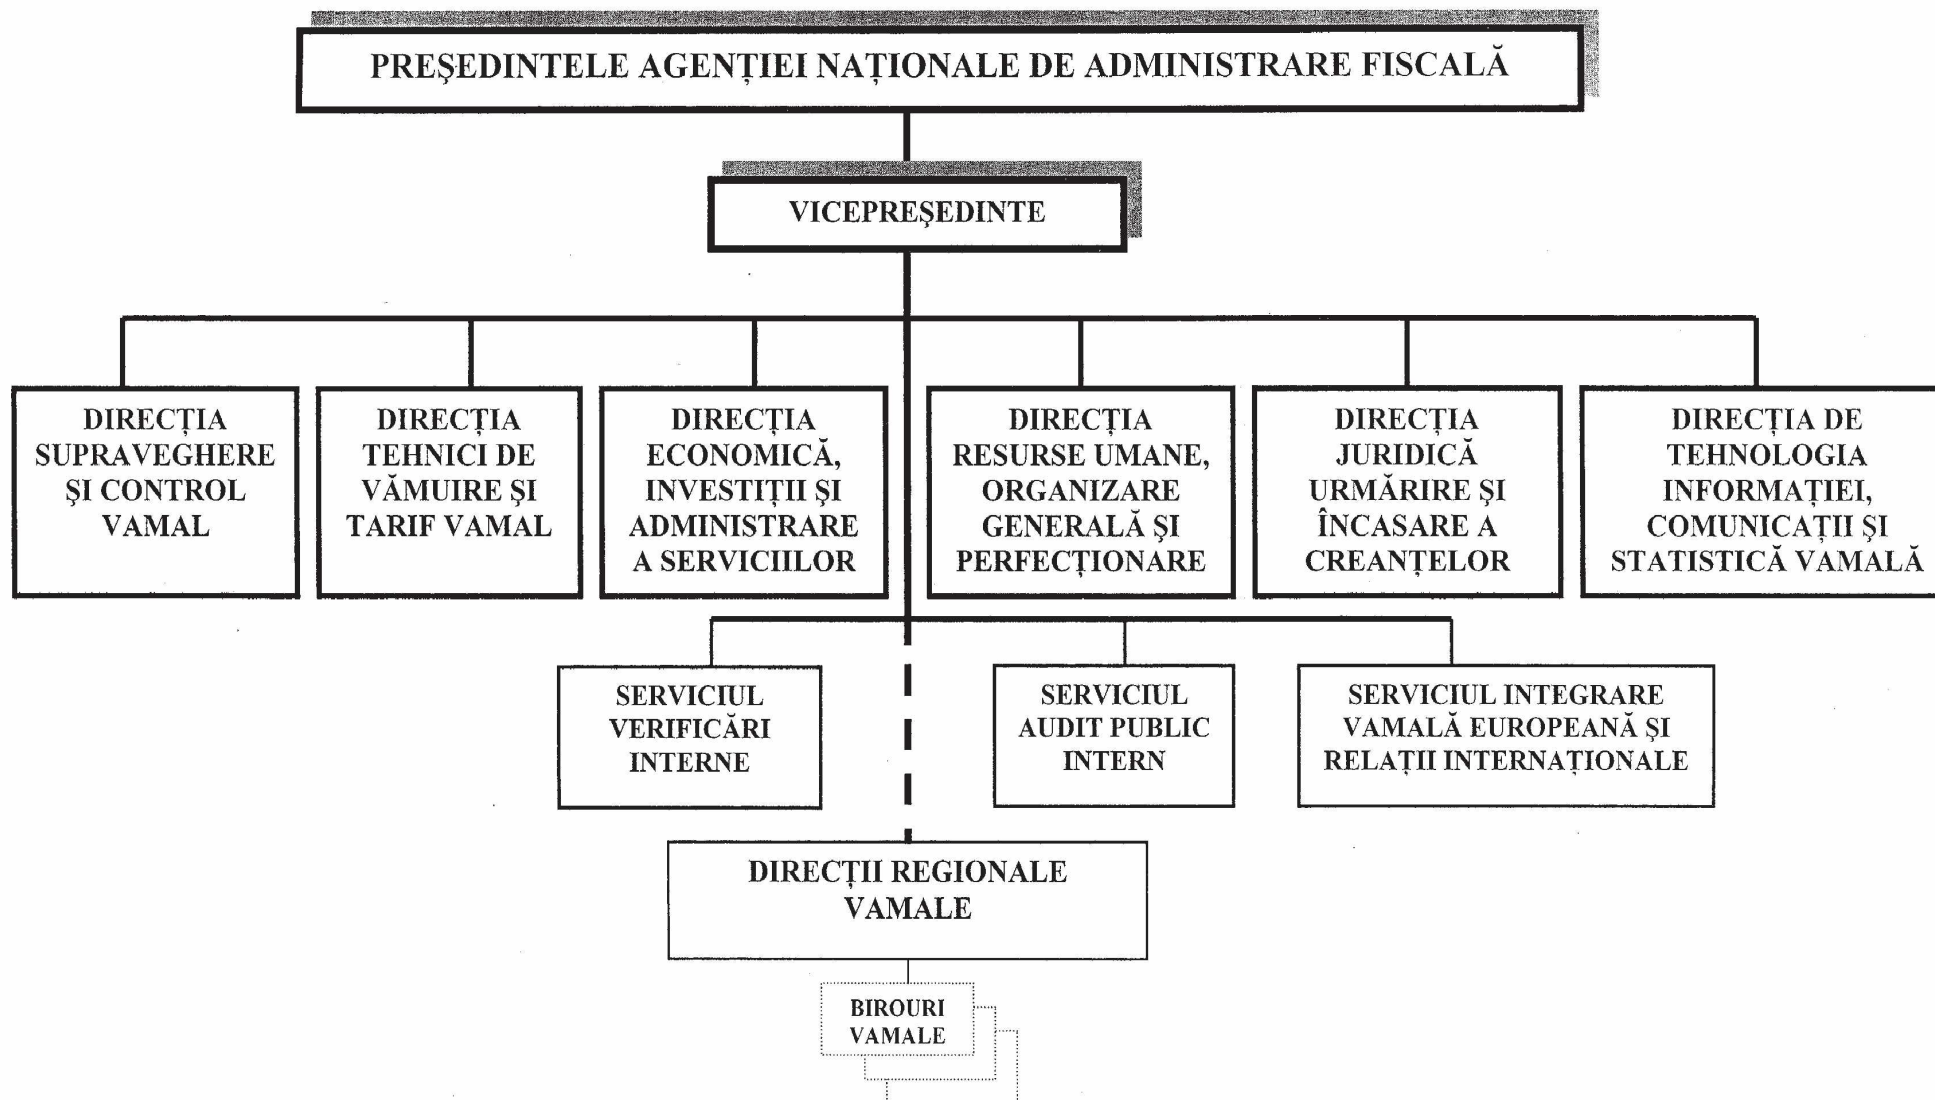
PREŞEDINTELE AGENŢIEI NAŢIONALE DE ADMINISTRARE FISCALĂ

VICEPREŞEDINTE

DIRECŢIA SUPRAVEGHERE ŞI CONTROL VAMAL

DIRECŢIA TEHNICI DE VĂMUIRE ŞI TARIF VAMAL

DIRECŢIA ECONOMICĂ, INVESTIŢII ŞI ADMINISTRARE A SERVICIILOR

DIRECŢIA RESURSE UMANE, ORGANIZARE GENERALĂ ŞI PERFECŢIONARE

DIRECŢIA JURIDICĂ URMĂRIRE ŞI ÎNCASARE A CREANŢELOR

DIRECŢIA DE TEHNOLOGIA INFORMAŢIEI, COMUNICAŢII ŞI STATISTICĂ VAMALĂ

SERVICIUL VERIFICĂRI INTERNE

SERVICIUL AUDIT PUBLIC INTERN

SERVICIUL INTEGRARE VAMALĂ EUROPEANĂ ŞI RELAŢII INTERNAŢIONALE

DIRECŢII REGIONALE VAMALE

BIROURI VAMALE